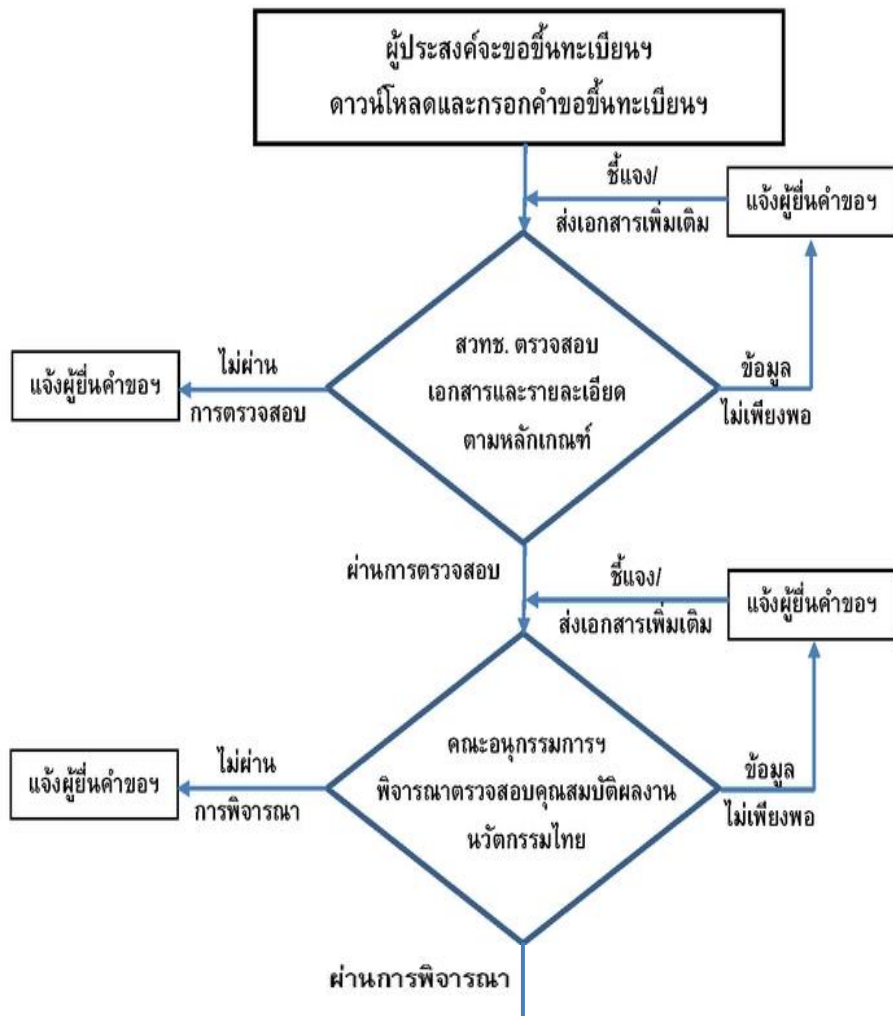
ผู้ประสงค์จะขอขึ้นทะเบียนฯ
ดาวน์โหลดและกรอกคำขอขึ้นทะเบียนฯ

ชี้แจง/
ส่งเอกสารเพิ่มเติม

แจ้งผู้ยื่นคำขอฯ

แจ้งผู้ยื่นคำขอฯ

ไม่ผ่าน
การตรวจสอบ

สวทช. ตรวจสอบ
เอกสารและรายละเอียด
ตามหลักเกณฑ์

ข้อมูล
ไม่เพียงพอ

ผ่านการตรวจสอบ

ชี้แจง/
ส่งเอกสารเพิ่มเติม

แจ้งผู้ยื่นคำขอฯ

แจ้งผู้ยื่นคำขอฯ

ไม่ผ่าน
การพิจารณา

คณะอนุกรรมการฯ
พิจารณาตรวจสอบคุณสมบัติผลงาน
นวัตกรรมไทย

ข้อมูล
ไม่เพียงพอ

ผ่านการพิจารณา